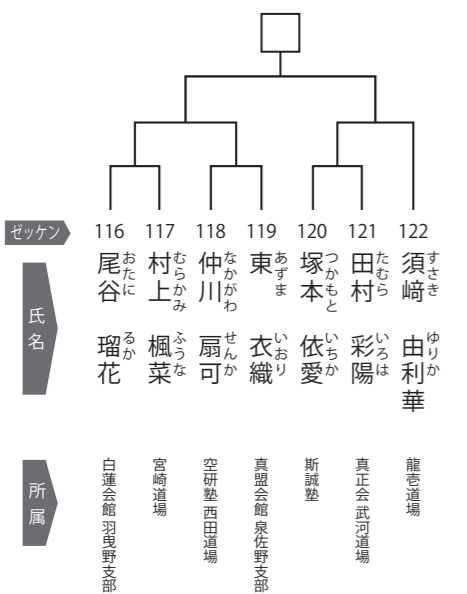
ゼッケン

| 116 | 117 | 118 | 119 | 120 | 121 | 122 |
|---|---|---|---|---|---|---|
| 尾谷 おたに | 村上 むらかみ | 仲川 なかがわ | 東 あずま | 塚本 つかもと | 田村 たむら | 須﨑 すさき |
| 瑠花 るか | 楓菜 ふうな | 扇可 せんか | 衣織 いおり | 依愛 いちか | 彩陽 いろは | 由利華 ゆりか |
| 白蓮会館 羽曳野支部 | 宮崎道場 | 空研塾 西田道場 | 真盟会館 泉佐野支部 | 斯誠塾 | 真正会 武河道場 | 龍壱道場 |

氏名

所属